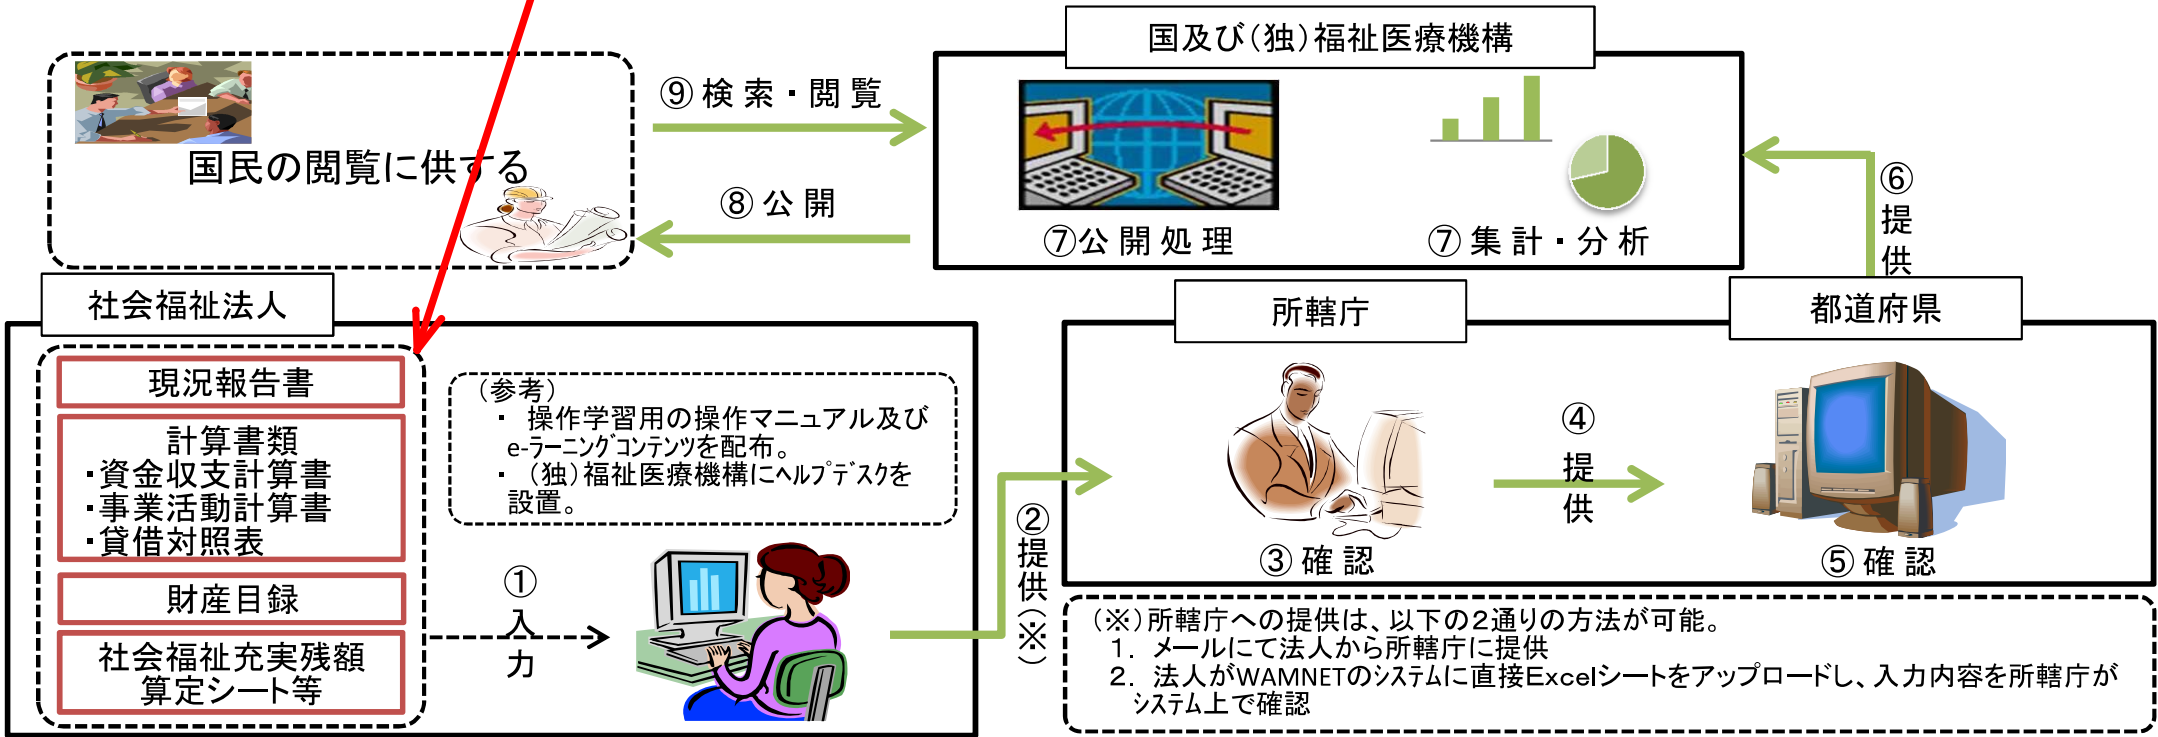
国民の閲覧に供する

⑨検索・閲覧

⑧公開

国及び(独)福祉医療機構

⑦公開処理

⑦集計・分析

⑥提供

社会福祉法人

現況報告書

計算書類
・資金収支計算書
・事業活動計算書
・貸借対照表

財産目録

社会福祉充実残額算定シート等

(参考)
・ 操作学習用の操作マニュアル及びe-ラーニングコンテンツを配布。
・(独)福祉医療機構にヘルプデスクを設置。

①入力

②提供(※)

所轄庁

③確認

④提供

都道府県

⑤確認

(※)所轄庁への提供は、以下の2通りの方法が可能。
1. メールにて法人から所轄庁に提供
2. 法人がWAMNETのシステムに直接Excelシートをアップロードし、入力内容を所轄庁がシステム上で確認